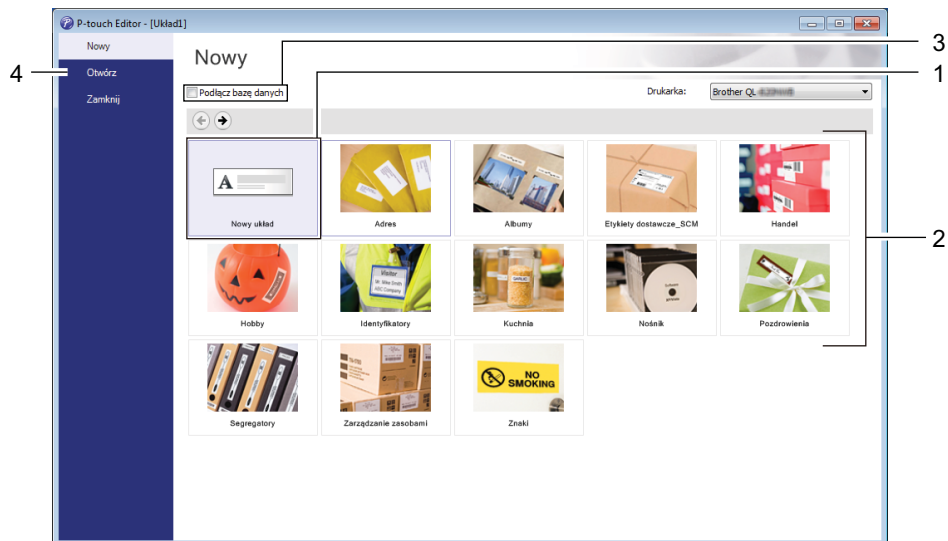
P-touch Editor - [Układ1]

Nowy
Otwórz
Zamknij

Nowy

Podłącz bazę danych

Drukarka: Brother QL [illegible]

A

Nowy układ
Adres
Albumy
Etykiety dostawcze_SCM
Handel
Hobby
Visitor
Mr. Mike Smith
ABC Company
Identyfikatory
Kuchnia
Nośnik
Pozdrowienia
Segregatory
Zarządzanie zasobami
NO SMOKING
Znaki

1
2
3
4